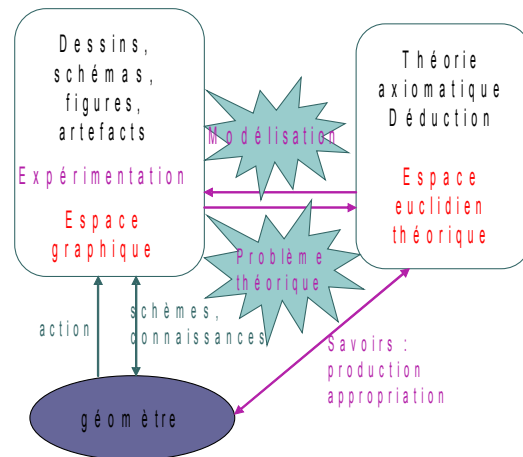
Dessins, schémas, figures, artefacts

Expérimentation

Espace graphique

Modélisation

Problème théorique

Théorie axiomatique Déduction

Espace euclidien théorique

action

schèmes, connaissances

Savoirs : production appropriation

géomètre